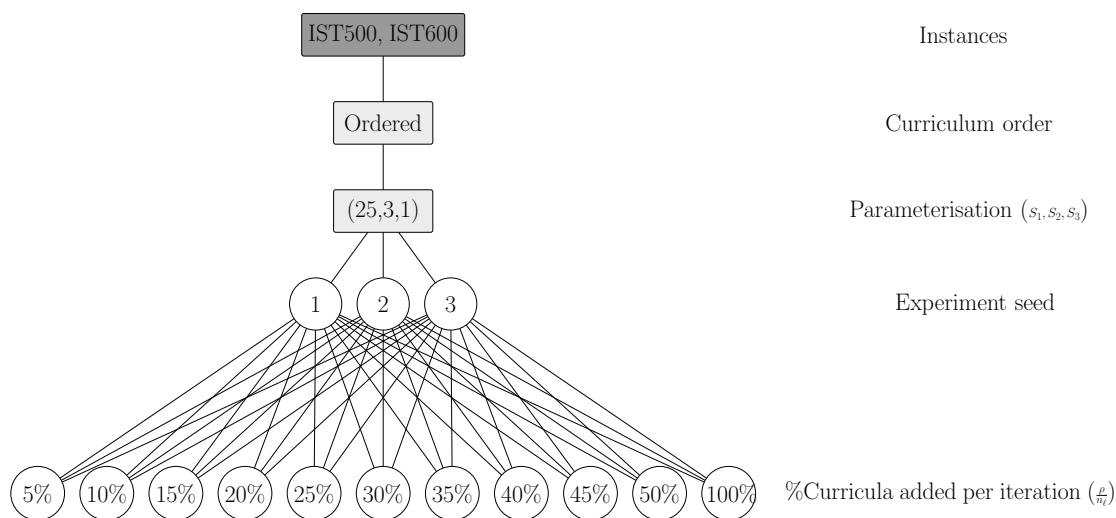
IST500, IST600

Instances

Ordered

Curriculum order

(25,3,1)

Parameterisation $(s_1, s_2, s_3)$

1 2 3

Experiment seed

5% 10% 15% 20% 25% 30% 35% 40% 45% 50% 100%

%Curricula added per iteration $(\frac{\rho}{n_t})$